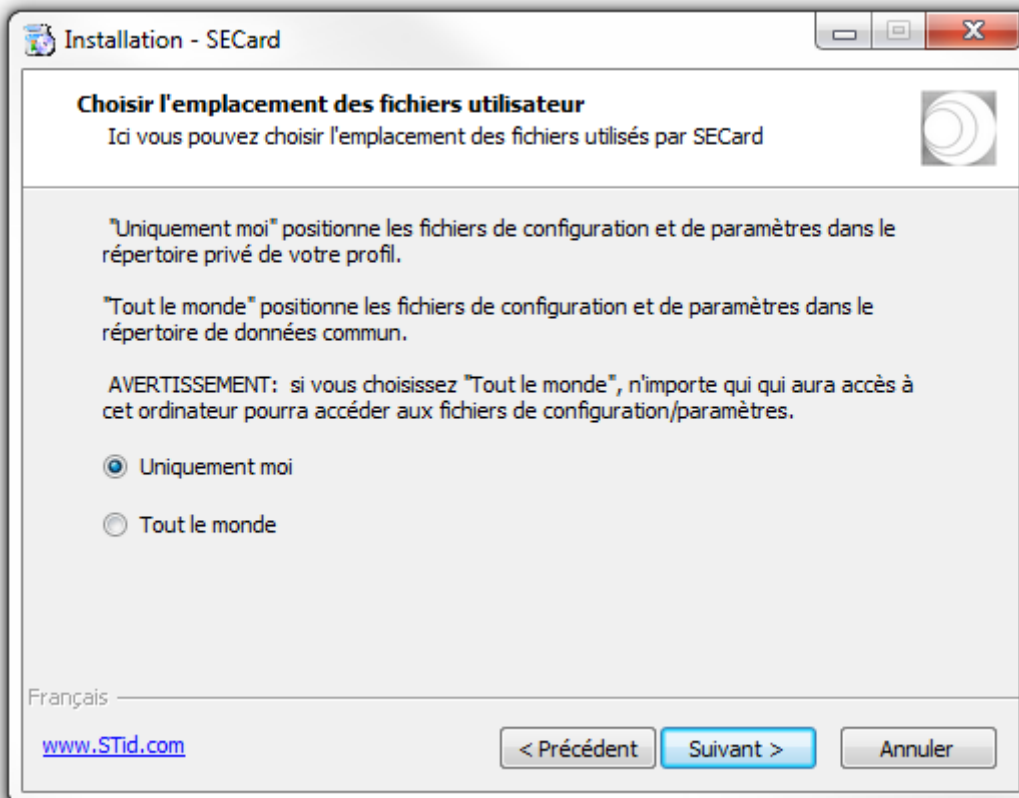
Installation - SECard

Choisir l'emplacement des fichiers utilisateur
Ici vous pouvez choisir l'emplacement des fichiers utilisés par SECard

"Uniquement moi" positionne les fichiers de configuration et de paramètres dans le répertoire privé de votre profil.

"Tout le monde" positionne les fichiers de configuration et de paramètres dans le répertoire de données commun.

AVERTISSEMENT: si vous choisissez "Tout le monde", n'importe qui qui aura accès à cet ordinateur pourra accéder aux fichiers de configuration/paramètres.

Uniquement moi

Tout le monde

Français

www.STid.com

< Précédent

Suivant >

Annuler